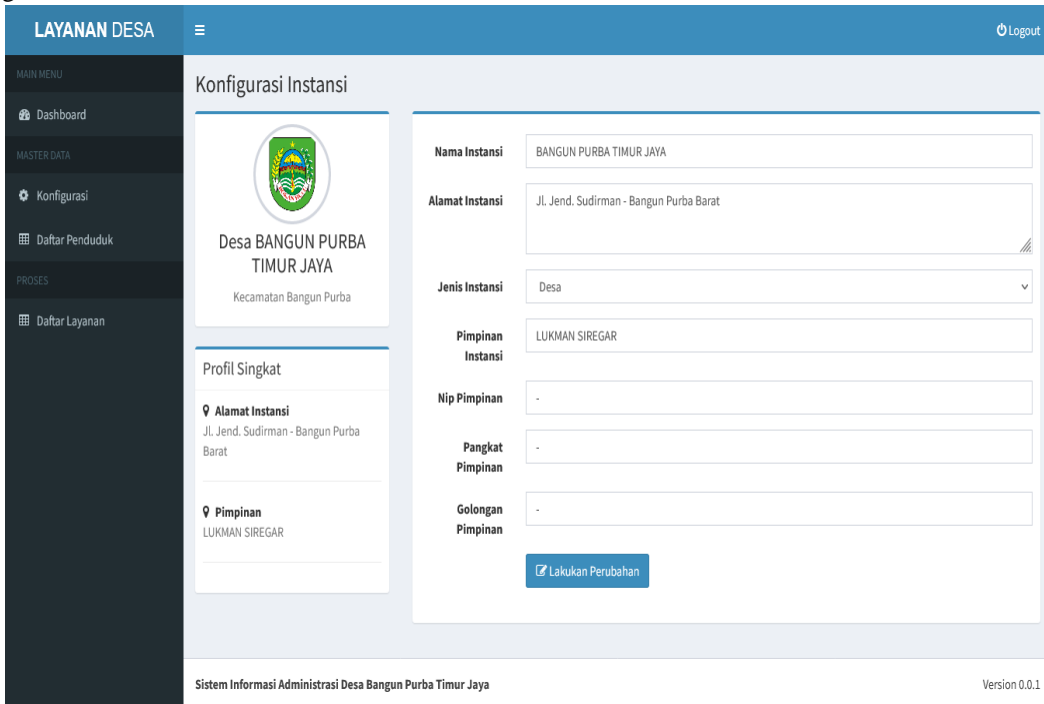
LAYANAN DESA

Logout

MAIN MENU

Dashboard

MASTER DATA

Konfigurasi

Daftar Penduduk

PROSES

Daftar Layanan

Konfigurasi Instansi

Desa BANGUN PURBA TIMUR JAYA

Kecamatan Bangun Purba

Profil Singkat

Alamat Instansi
Jl. Jend. Sudirman - Bangun Purba Barat

Pimpinan
LUKMAN SIREGAR

Nama Instansi | BANGUN PURBA TIMUR JAYA

Alamat Instansi | Jl. Jend. Sudirman - Bangun Purba Barat

Jenis Instansi | Desa

Pimpinan Instansi | LUKMAN SIREGAR

Nip Pimpinan | -

Pangkat Pimpinan | -

Golongan Pimpinan | -

Lakukan Perubahan

Sistem Informasi Administrasi Desa Bangun Purba Timur Jaya

Version 0.0.1